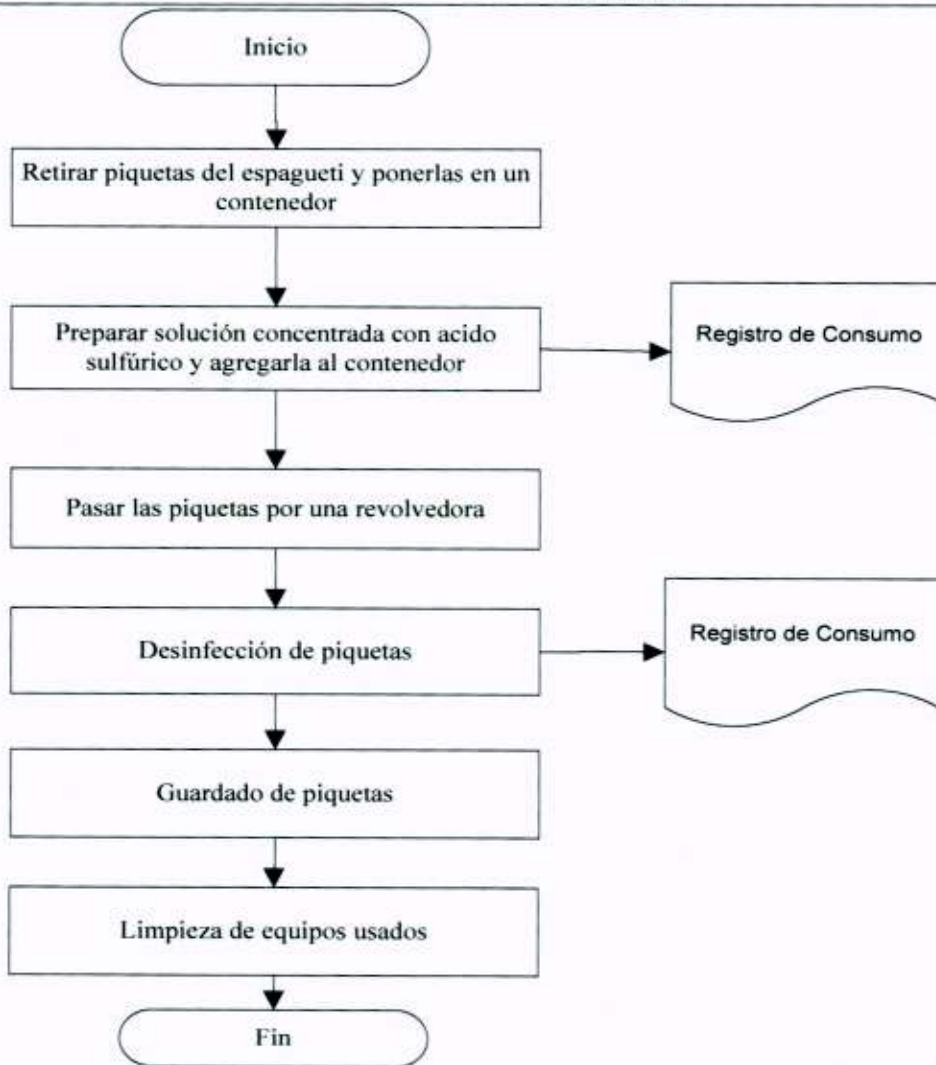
Inicio

Retirar piquetas del espagueti y ponerlas en un contenedor

Preparar solución concentrada con acido sulfúrico y agregarla al contenedor

Registro de Consumo

Pasar las piquetas por una revolvedora

Desinfección de piquetas

Registro de Consumo

Guardado de piquetas

Limpieza de equipos usados

Fin